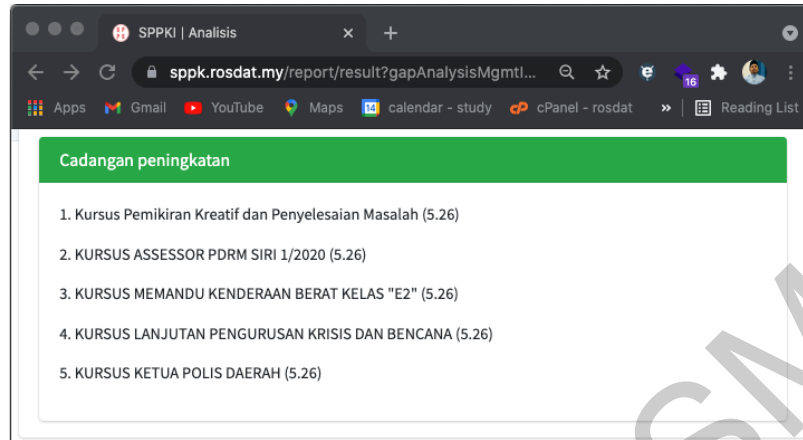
SPPKI | Analisis
×
+
sppk.rosdat.my/report/result?gapAnalysisMgmtI...
16
Apps
Gmail
YouTube
Maps
14
calendar - study
cPanel - rosdat
»
Reading List

Cadangan peningkatan

1. Kursus Pemikiran Kreatif dan Penyelesaian Masalah (5.26)

2. KURSUS ASSESSOR PDRM SIRI 1/2020 (5.26)

3. KURSUS MEMANDU KENDERAAN BERAT KELAS "E2" (5.26)

4. KURSUS LANJUTAN PENGURUSAN KRISIS DAN BENCANA (5.26)

5. KURSUS KETUA POLIS DAERAH (5.26)

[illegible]